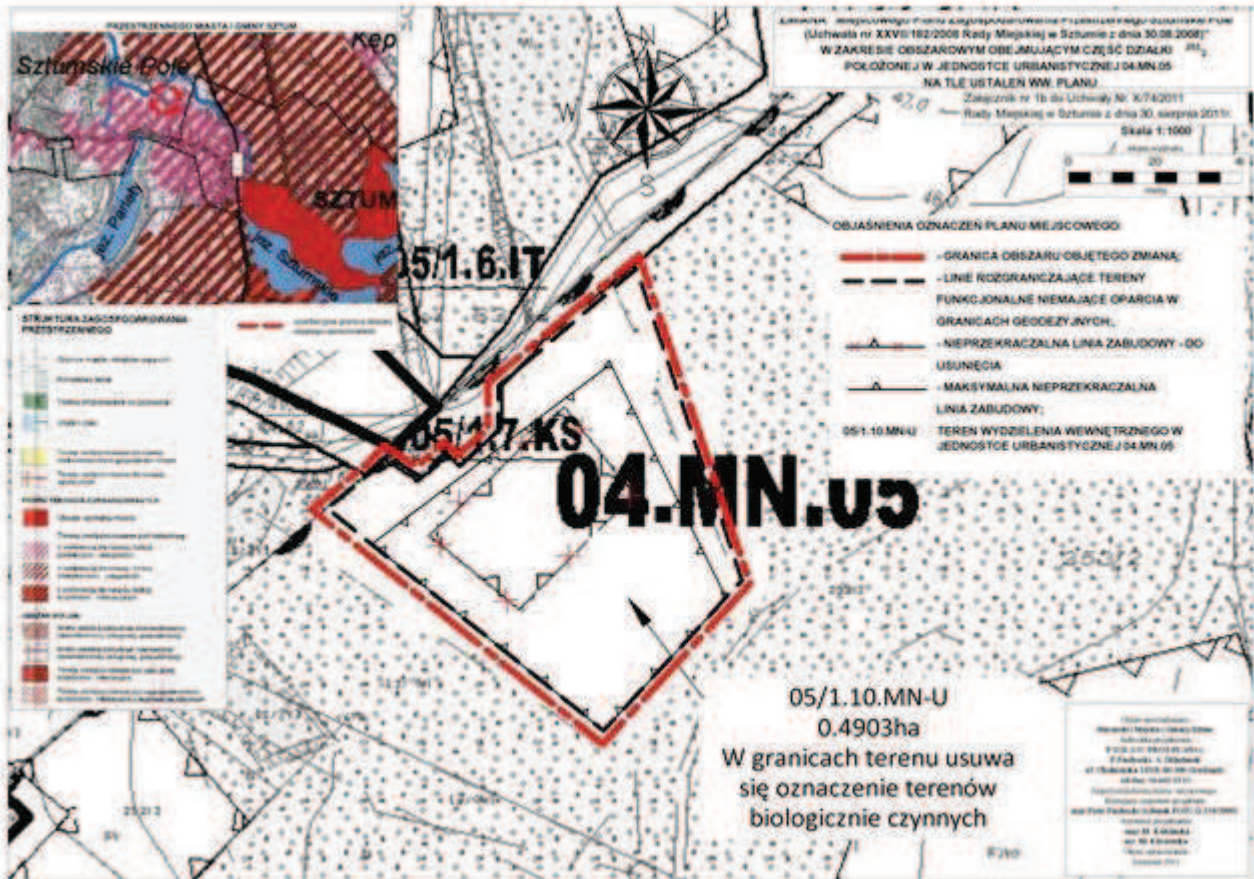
PRZESTRZENNEGO MIASTA I GMINY SZTUM

Sztumskie Pole

Kęp

SZTUM

Jez. Parlety

Jez. Sztumskie

ZMIANA Miejscowego Planu Zagospodarowania Przestrzennego Sztumskie Pole (Uchwała nr XXVII/182/2008 Rady Miejskiej w Sztumie z dnia 30.08.2008) W ZAKRESIE OBSZAROWYM OBEJMUJĄCYM CZĘŚĆ DZIAŁKI POŁOŻONEJ W JEDNOSTCE URBANISTYCZNEJ 04.MN.05 NA TLE USTALEŃ WW. PLANU

Załącznik nr 1b do Uchwały Nr X/74/2011 Rady Miejskiej w Sztumie z dnia 30 sierpnia 2011r.

Skala 1:1000

0 20

N

W

S

05/1.6.IT

OBJAŚNIENIA OZNACZEŃ PLANU MIEJSCOWEGO:

- GRANICA OBSZARU OBJĘTEGO ZMIANĄ;

- LINIE ROZGRANICZAJĄCE TERENY FUNKCJONALNE NIEMAJĄCE OPARCIA W GRANICACH GEODEZYJNYCH;

- NIEPRZEKRACZALNA LINIA ZABUDOWY - DO USUNIĘCIA

- MAKSYMALNA NIEPRZEKRACZALNA LINIA ZABUDOWY;

05/1.10.MN-U TEREN WYDZIELENIA WEWNĘTRZNEGO W JEDNOSTCE URBANISTYCZNEJ 04.MN.05

STRUKTURA ZAGOSPODAROWANIA PRZESTRZENNEGO

05/1.7.KS

04.MN.05

05/1.10.MN-U
0.4903ha
W granicach terenu usuwa się oznaczenie terenów biologicznie czynnych

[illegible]